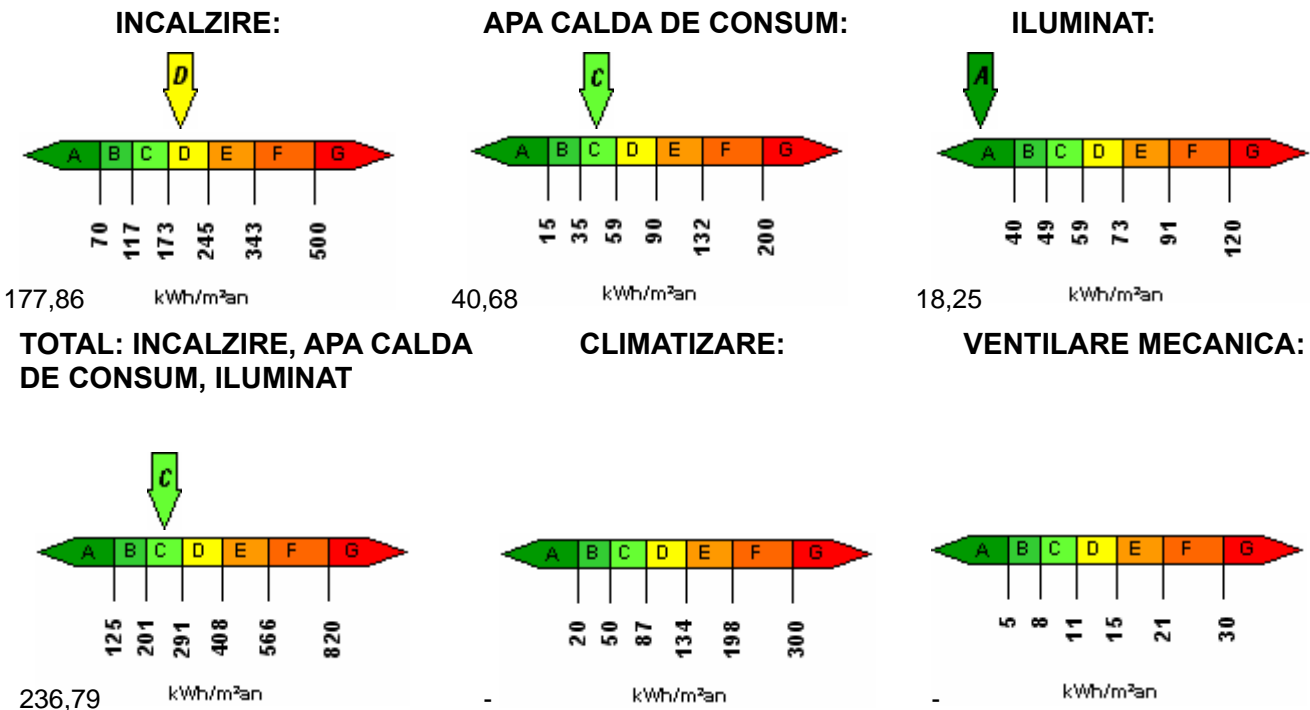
INCALZIRE:

D

A B C D E F G

70 117 173 245 343 500

177,86 kWh/m²an

APA CALDA DE CONSUM:

C

A B C D E F G

15 35 59 90 132 200

40,68 kWh/m²an

ILUMINAT:

A

A B C D E F G

40 49 59 73 91 120

18,25 kWh/m²an

TOTAL: INCALZIRE, APA CALDA DE CONSUM, ILUMINAT

C

A B C D E F G

125 201 291 408 566 820

236,79 kWh/m²an

CLIMATIZARE:

A B C D E F G

20 50 87 134 198 300

- kWh/m²an

VENTILARE MECANICA:

A B C D E F G

5 8 11 15 21 30

- kWh/m²an